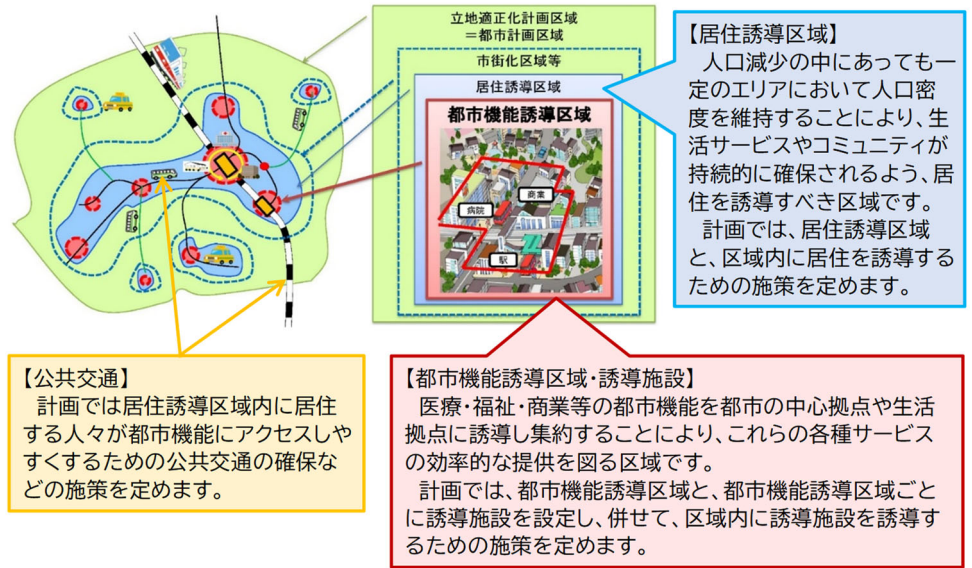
立地適正化計画区域
＝都市計画区域

市街化区域等

居住誘導区域

都市機能誘導区域

病院

商業

駅

【居住誘導区域】
人口減少の中にあっても一定のエリアにおいて人口密度を維持することにより、生活サービスやコミュニティが持続的に確保されるよう、居住を誘導すべき区域です。
計画では、居住誘導区域と、区域内に居住を誘導するための施策を定めます。

【公共交通】
計画では居住誘導区域内に居住する人々が都市機能にアクセスしやすくするための公共交通の確保などの施策を定めます。

【都市機能誘導区域・誘導施設】
医療・福祉・商業等の都市機能を都市の中心拠点や生活拠点に誘導し集約することにより、これらの各種サービスの効率的な提供を図る区域です。
計画では、都市機能誘導区域と、都市機能誘導区域ごとに誘導施設を設定し、併せて、区域内に誘導施設を誘導するための施策を定めます。